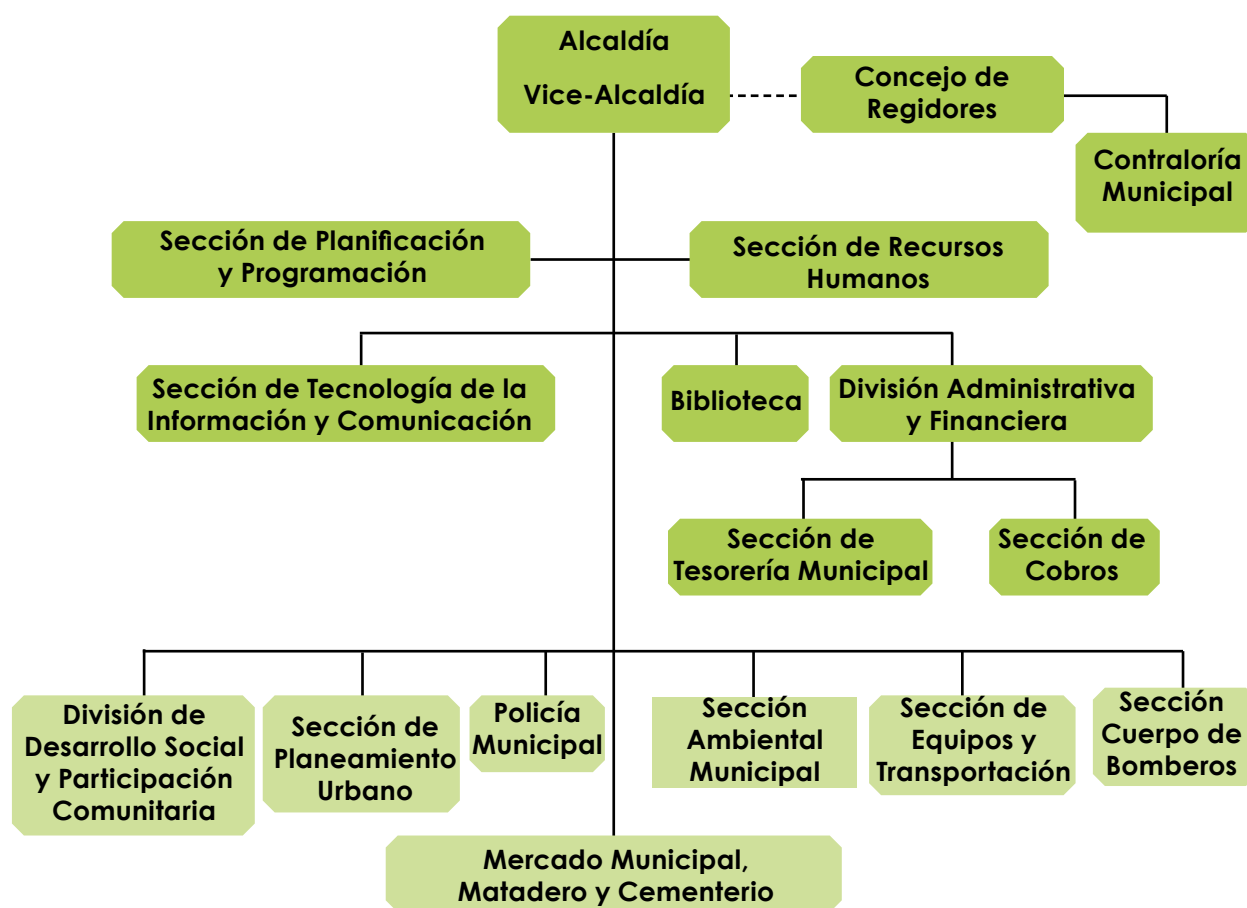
Alcaldía
Vice-Alcaldía

Concejo de Regidores

Contraloría Municipal

Sección de Planificación y Programación

Sección de Recursos Humanos

Sección de Tecnología de la Información y Comunicación

Biblioteca

División Administrativa y Financiera

Sección de Tesorería Municipal

Sección de Cobros

División de Desarrollo Social y Participación Comunitaria

Sección de Planeamiento Urbano

Policía Municipal

Sección Ambiental Municipal

Sección de Equipos y Transportación

Sección Cuerpo de Bomberos

Mercado Municipal, Matadero y Cementerio